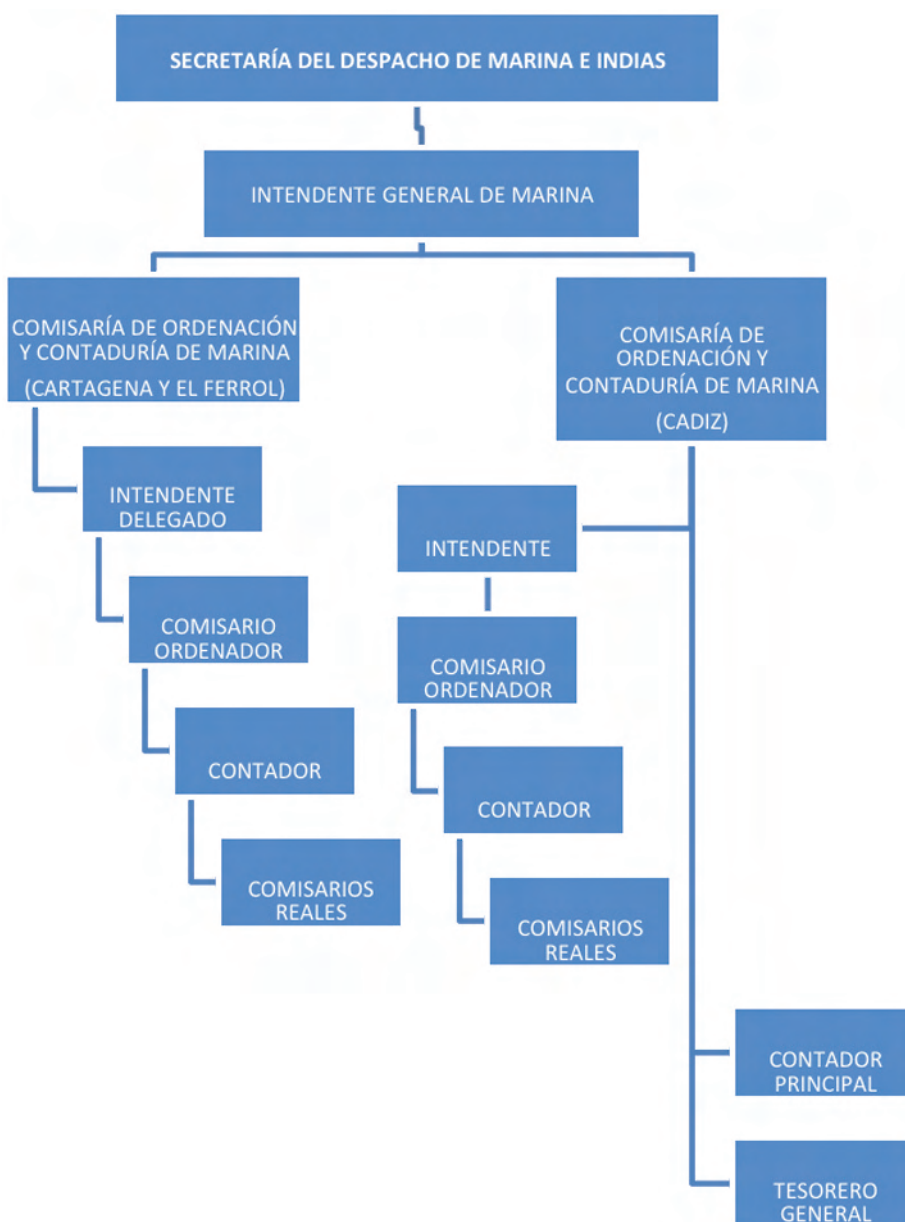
SECRETARÍA DEL DESPACHO DE MARINA E INDIAS

INTENDENTE GENERAL DE MARINA

COMISARÍA DE ORDENACIÓN Y CONTADURÍA DE MARINA
(CARTAGENA Y EL FERROL)

INTENDENTE DELEGADO

COMISARIO ORDENADOR

CONTADOR

COMISARIOS REALES

COMISARÍA DE ORDENACIÓN Y CONTADURÍA DE MARINA
(CADIZ)

INTENDENTE

COMISARIO ORDENADOR

CONTADOR

COMISARIOS REALES

CONTADOR PRINCIPAL

TESORERO GENERAL